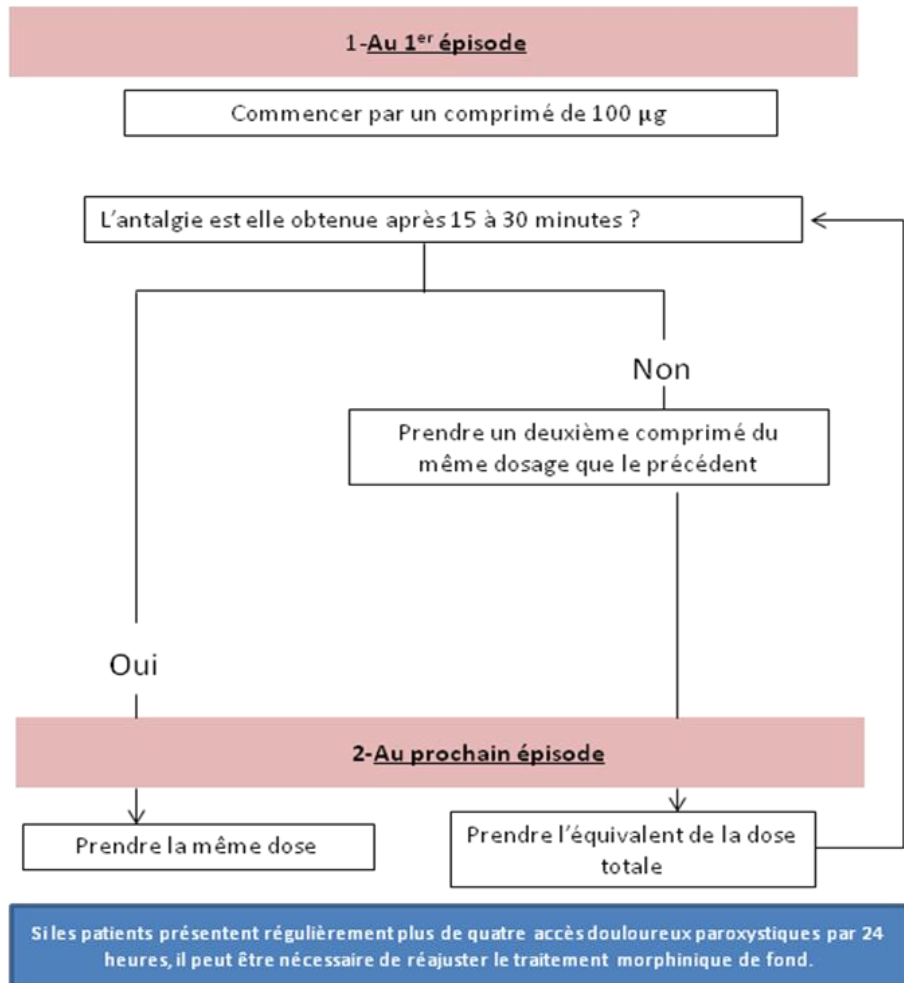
1-Au 1$^{er}$ épisode

Commencer par un comprimé de 100 µg

L'antalgie est elle obtenue après 15 à 30 minutes ?

Non

Prendre un deuxième comprimé du même dosage que le précédent

Oui

2-Au prochain épisode

Prendre la même dose

Prendre l'équivalent de la dose totale

Si les patients présentent régulièrement plus de quatre accès douloureux paroxystiques par 24 heures, il peut être nécessaire de réajuster le traitement morphinique de fond.